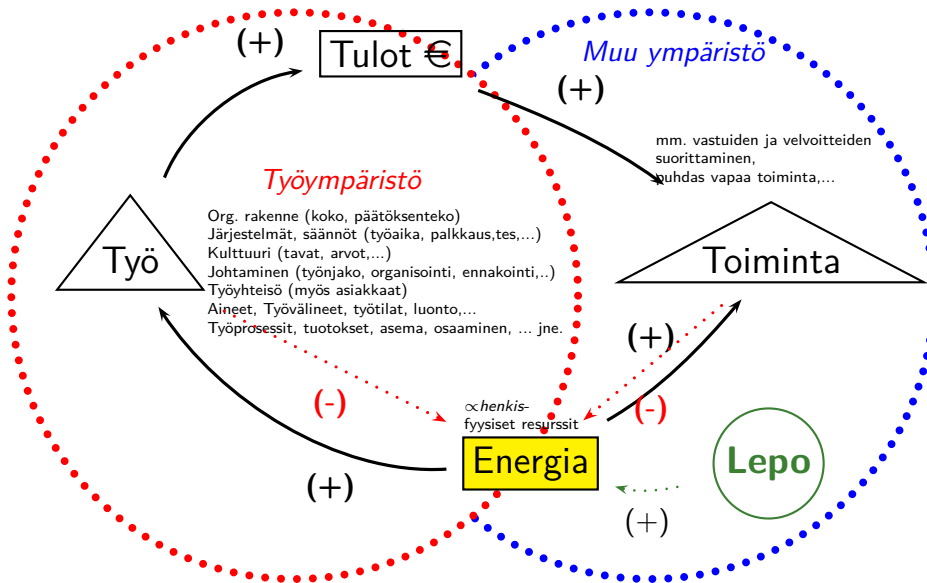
(+)

Tulot €

Muu ympäristö

(+)

mm. vastuiden ja velvoitteiden suorittaminen, puhdas vapaa toiminta,...

Työympäristö

Org. rakenne (koko, päätöksenteko)
Järjestelmät, säännöt (työaika, palkkaus,tes,...)
Kulttuuri (tavat, arvot,...)
Johtaminen (työnjako, organisointi, ennakointi,..)
Työyhteisö (myös asiakkaat)
Aineet, Työvälineet, työtilat, luonto,...
Työprosessit, tuotokset, asema, osaaminen, ... jne.

Työ

Toiminta

(+)

(-)

(-)

$\propto$henkis-fyysiset resurssit

Energia

Lepo

(+)

(+)